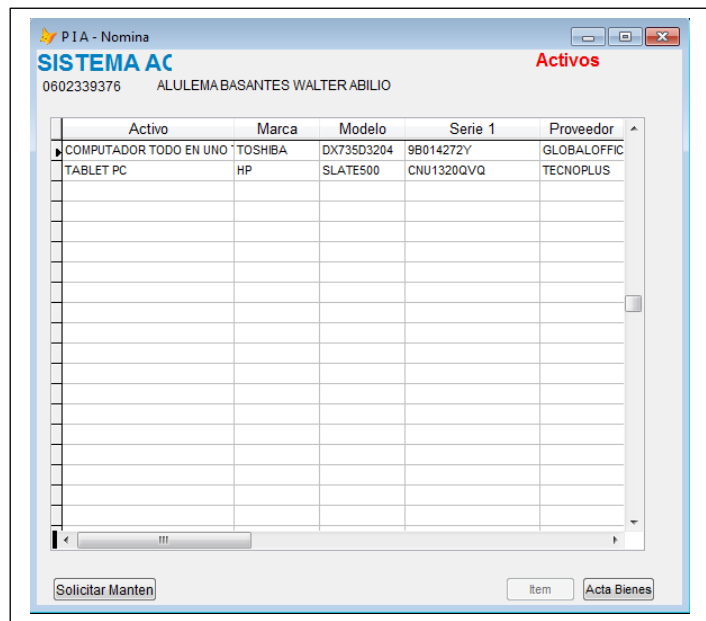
P I A - Nomina

SISTEMA AC

Activos

0602339376 ALULEMA BASANTES WALTER ABILIO

| Activo | Marca | Modelo | Serie 1 | Proveedor |
|---|---|---|---|---|
| COMPUTADOR TODO EN UNO T | TOSHIBA | DX735D3204 | 9B014272Y | GLOBALOFFIC |
| TABLET PC | HP | SLATE500 | CNU1320QVQ | TECNOPLUS |

Solicitar Manten

Item

Acta Bienes